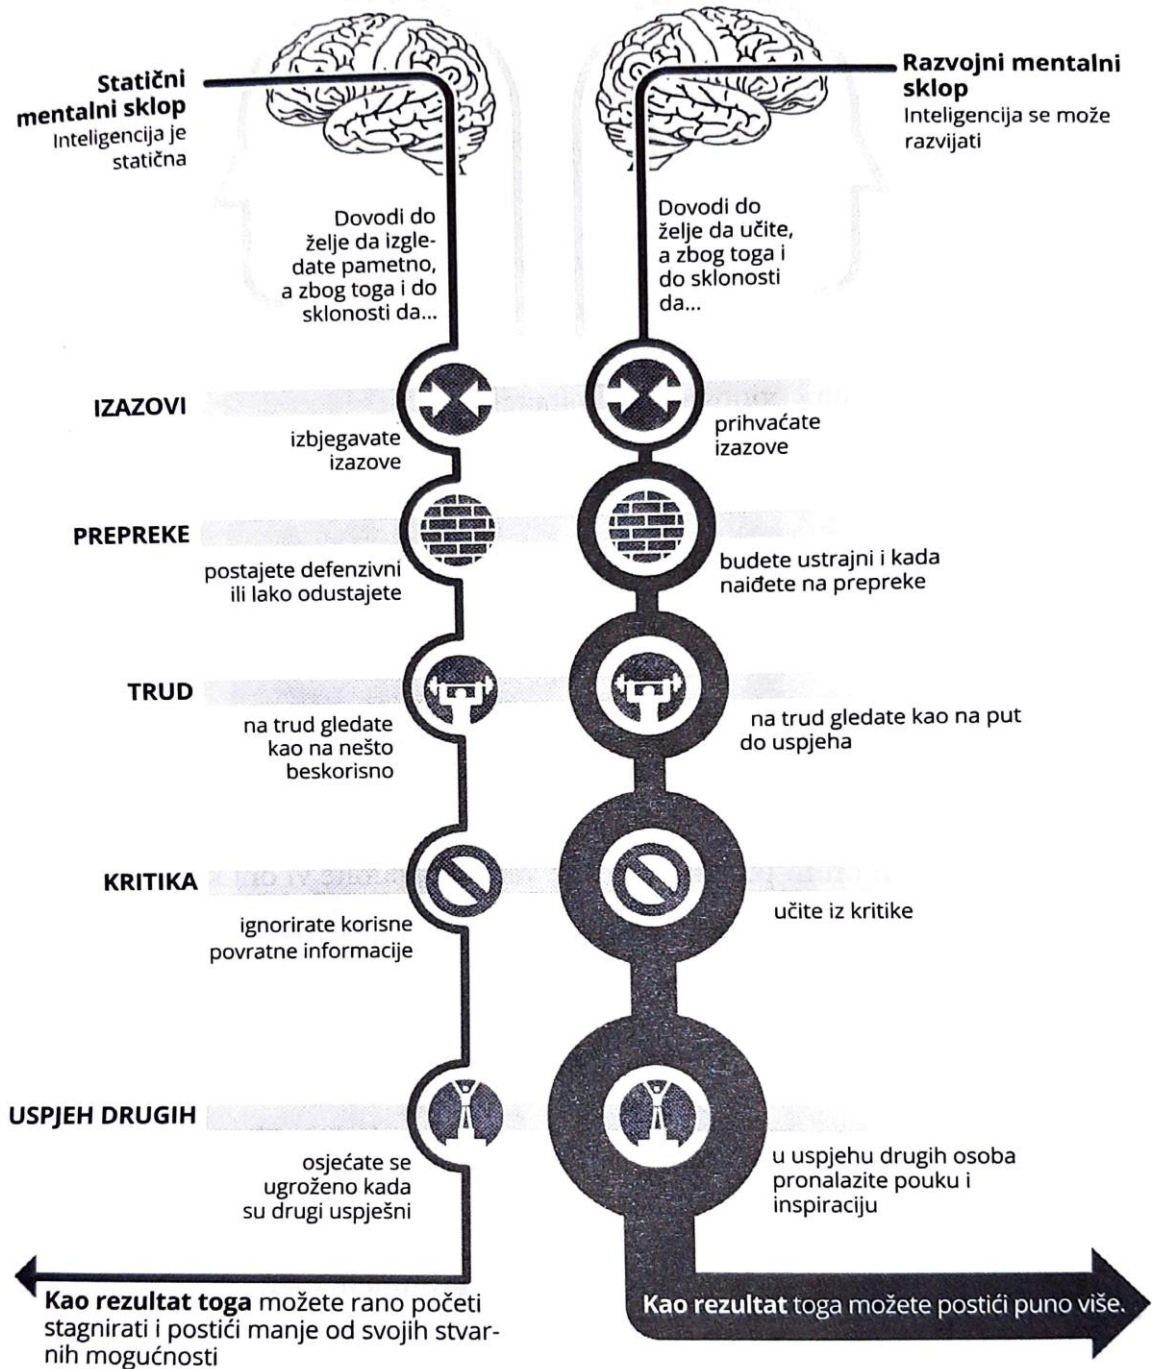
**Statični mentalni sklop**
Inteligencija je statična

Dovodi do želje da izgledate pametno, a zbog toga i do sklonosti da...

**Razvojni mentalni sklop**
Inteligencija se može razvijati

Dovodi do želje da učite, a zbog toga i do sklonosti da...

**IZAZOVI**
izbjegavate izazove
prihvaćate izazove

**PREPREKE**
postajete defenzivni ili lako odustajete
budete ustrajni i kada naiđete na prepreke

**TRUD**
na trud gledate kao na nešto beskorisno
na trud gledate kao na put do uspjeha

**KRITIKA**
ignorirate korisne povratne informacije
učite iz kritike

**USPJEH DRUGIH**
osjećate se ugroženo kada su drugi uspješni
u uspjehu drugih osoba pronalazite pouku i inspiraciju

**Kao rezultat toga** možete rano početi stagnirati i postići manje od svojih stvarnih mogućnosti

**Kao rezultat** toga možete postići puno više.